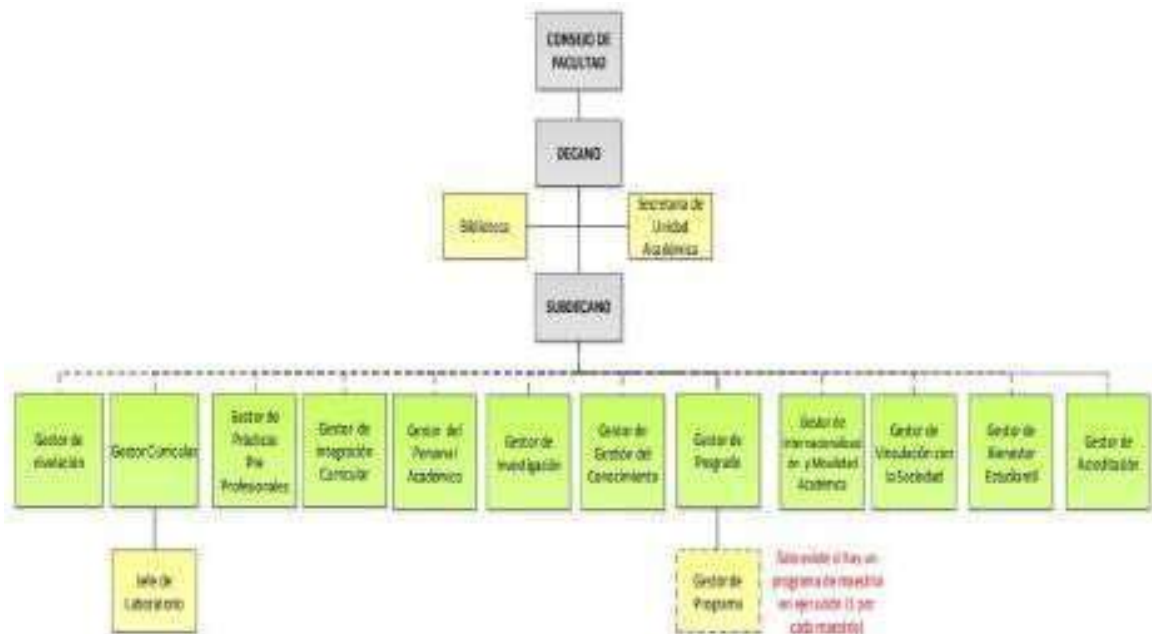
CONSEJO DE FACULTAD

DECANO

Biblioteca

Secretaria de Unidad Académica

SUBDECANO

Gestor de nivelación

Gestor Curricular

Gestor de Prácticas Pre Profesionales

Gestor de Integración Curricular

Gestor del Personal Académico

Gestor de Investigación

Gestor de Gestión del Conocimiento

Gestor de Posgrado

Gestor de Internacionalización y Movilidad Académica

Gestor de Vinculación con la Sociedad

Gestor de Bienestar Estudiantil

Gestor de Acreditación

Jefe de Laboratorio

Gestor de Programa

Solo existe si hay un programa de maestría en ejecución (1 por cada maestría)